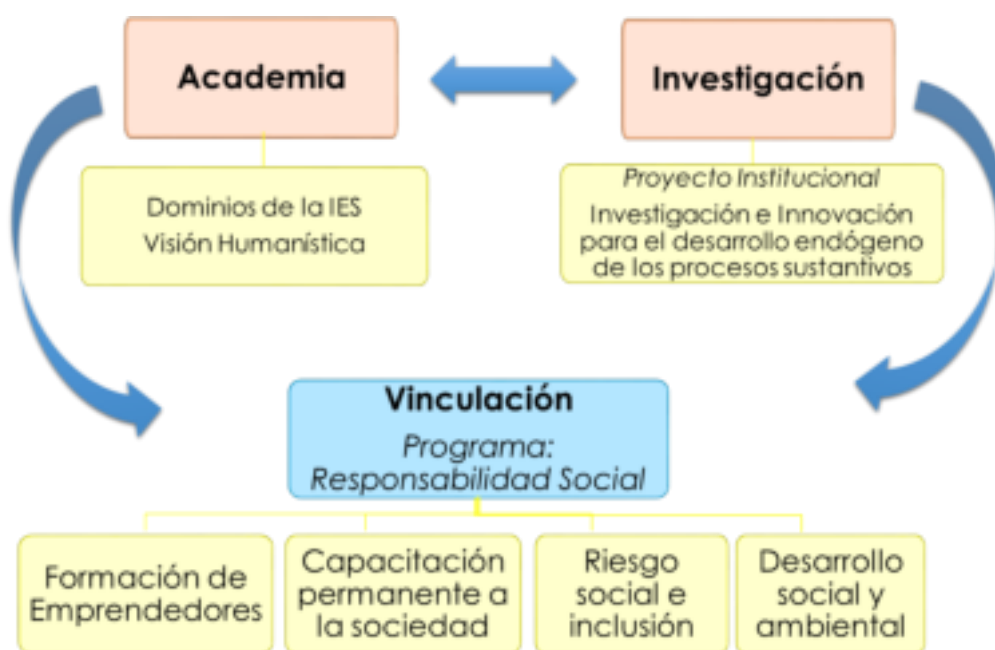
Academia

Investigación

Dominios de la IES
Visión Humanística

Proyecto Institucional
Investigación e Innovación para el desarrollo endógeno de los procesos sustantivos

Vinculación
Programa: Responsabilidad Social

Formación de Emprendedores

Capacitación permanente a la sociedad

Riesgo social e inclusión

Desarrollo social y ambiental